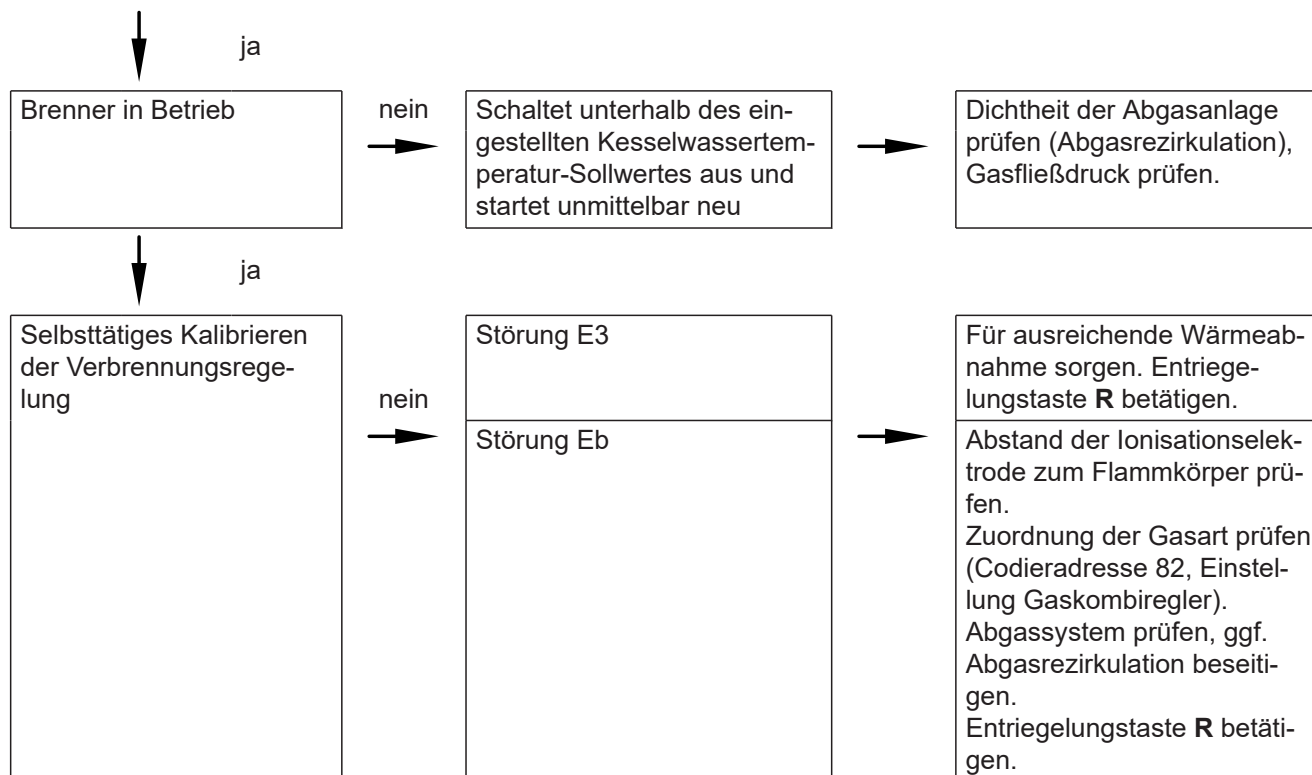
ja

Brenner in Betrieb

nein

Schaltet unterhalb des eingestellten Kesselwassertemperatur-Sollwertes aus und startet unmittelbar neu

Dichtheit der Abgasanlage prüfen (Abgasrezirkulation), Gasfließdruck prüfen.

ja

Selbsttätiges Kalibrieren der Verbrennungsregelung

nein

Störung E3

Für ausreichende Wärmeabnahme sorgen. Entriegelungstaste **R** betätigen.

Störung Eb

Abstand der Ionisationselektrode zum Flammkörper prüfen.
Zuordnung der Gasart prüfen (Codieradresse 82, Einstellung Gaskombiregler).
Abgassystem prüfen, ggf. Abgasrezirkulation beseitigen.
Entriegelungstaste **R** betätigen.